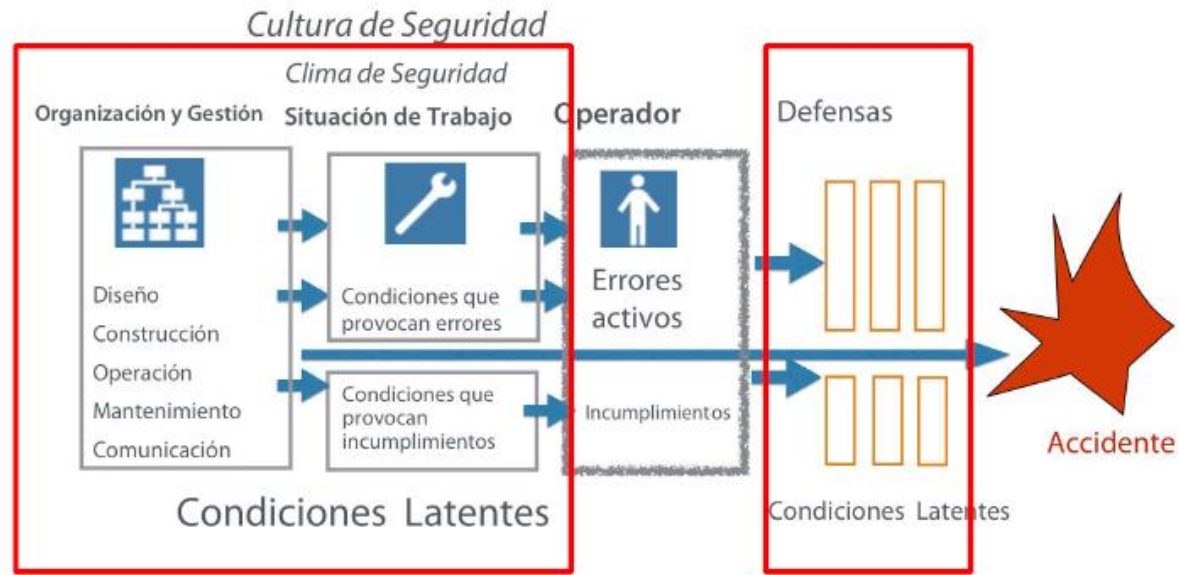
Cultura de Seguridad

Clima de Seguridad

Organización y Gestión

Situación de Trabajo

Operador

Defensas

Diseño
Construcción
Operación
Mantenimiento
Comunicación

Condiciones que provocan errores

Condiciones que provocan incumplimientos

Errores activos

Incumplimientos

Accidente

Condiciones Latentes

Condiciones Latentes